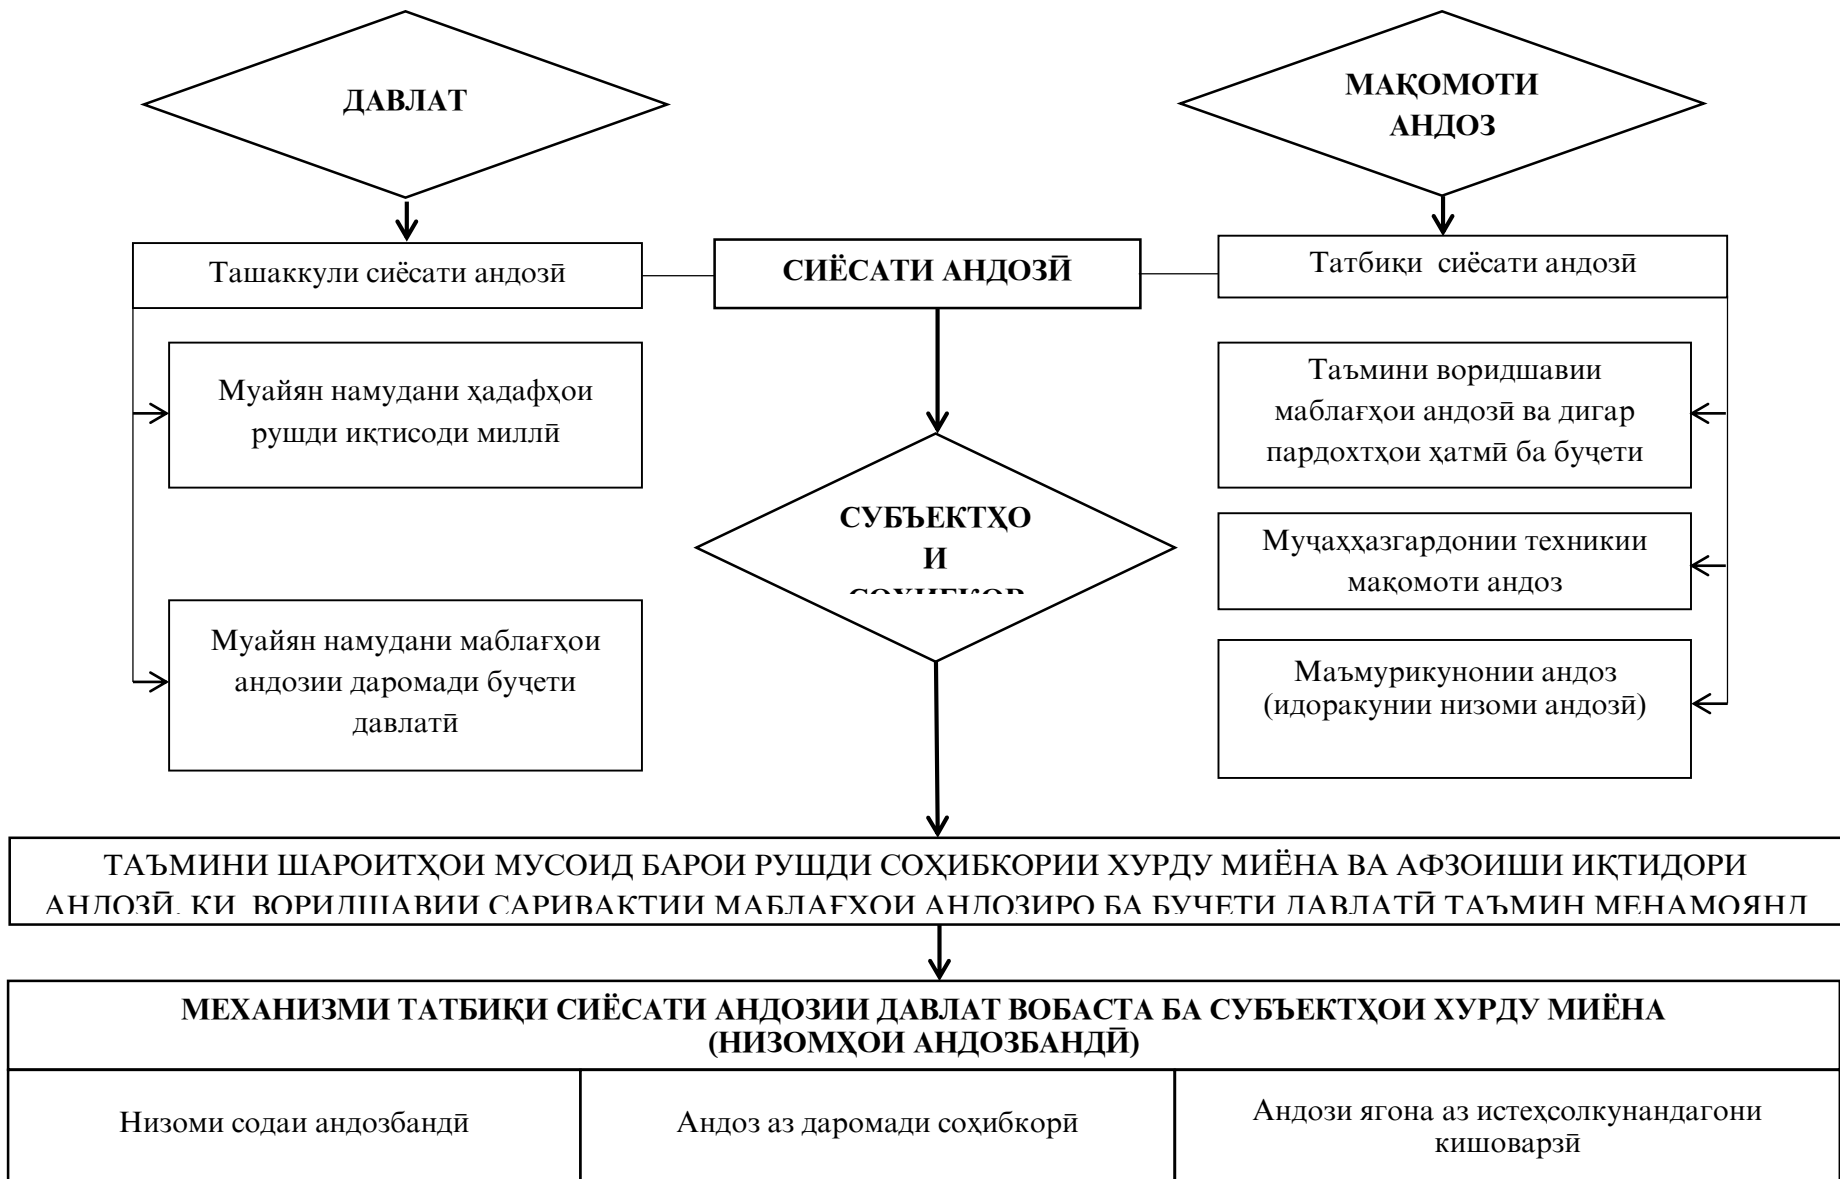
ДАВЛАТ

МАҚОМОТИ АНДОЗ

Ташаккули сиёсати андозӣ

СИЁСАТИ АНДОЗӢ

Татбиқи сиёсати андозӣ

Муайян намудани ҳадафҳои рушди иқтисоди миллӣ

Таъмини воридшавии маблағҳои андозӣ ва дигар пардохтҳои ҳатмӣ ба буҷети

СУБЪЕКТҲО И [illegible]

Муҷаҳҳазгардонии техникии мақомоти андоз

Муайян намудани маблағҳои андозии даромади буҷети давлатӣ

Маъмурикунонии андоз (идоракунии низоми андозӣ)

ТАЪМИНИ ШАРОИТҲОИ МУСОИД БАРОИ РУШДИ СОҲИБКОРИИ ХУРДУ МИЁНА ВА АФЗОИШИ ИҚТИДОРИ АНДОЗӢ, КИ ВОРИДШАВИИ САРИВАҚТИИ МАБЛАҒҲОИ АНДОЗИРО БА БУҶЕТИ ДАВЛАТӢ ТАЪМИН МЕНАМОЯНД

МЕХАНИЗМИ ТАТБИҚИ СИЁСАТИ АНДОЗИИ ДАВЛАТ ВОБАСТА БА СУБЪЕКТҲОИ ХУРДУ МИЁНА (НИЗОМҲОИ АНДОЗБАНДӢ)

| Низоми содаи андозбандӣ | Андоз аз даромади соҳибкорӣ | Андози ягона аз истеҳсолкунандагони кишоварзӣ |
|---|---|---|